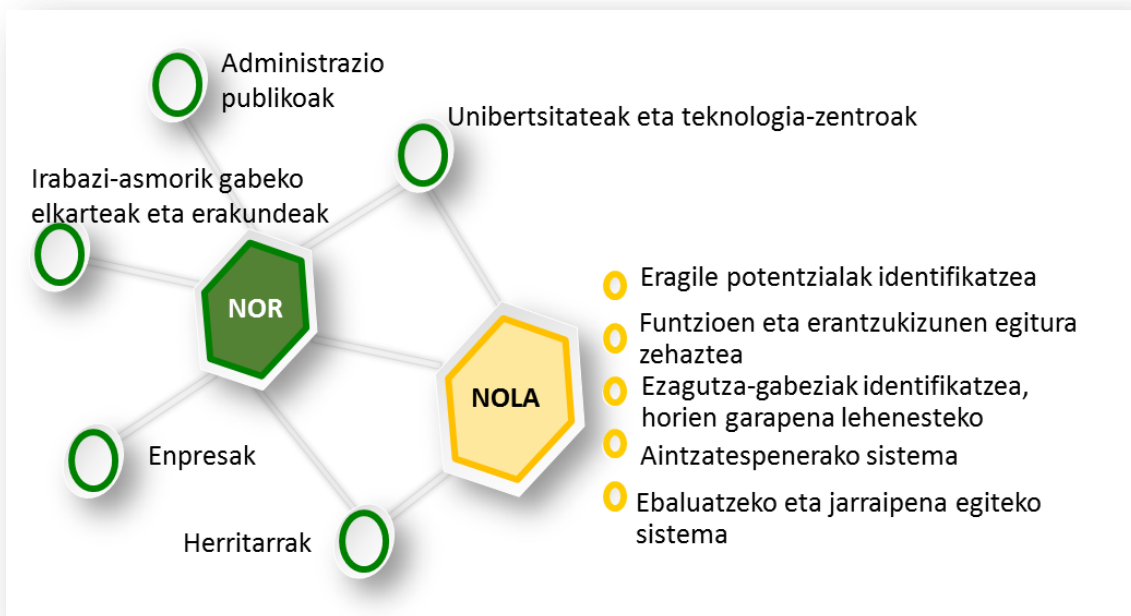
Administrazio publikoak

Unibertsitateak eta teknologia-zentroak

Irabazi-asmorik gabeko elkarteak eta erakundeak

NOR

NOLA

Eragile potentzialak identifikatzea

Funtzioen eta erantzukizunen egitura zehaztea

Ezagutza-gabeziak identifikatzea, horien garapena lehenesteko

Aintzatespenerako sistema

Ebaluatzeko eta jarraipena egiteko sistema

Enpresak

Herritarrak